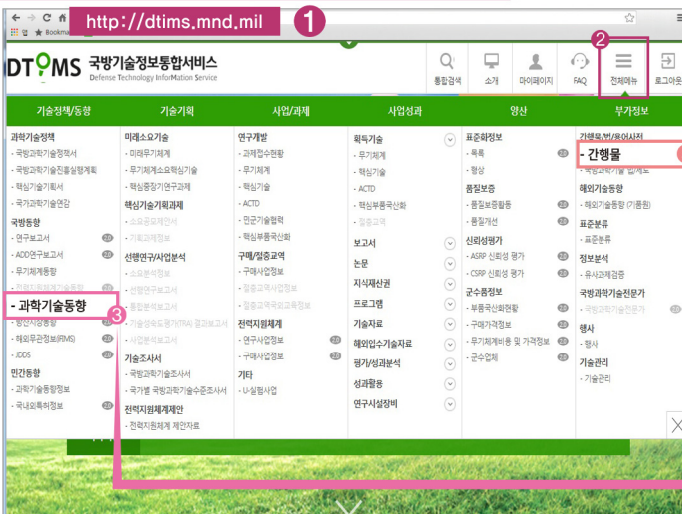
http://dtims.mnd.mil
1
Bookmar
DTIMS 국방기술정보통합서비스
Defense Technology InforMation Service
통합검색
소개
마이페이지
FAQ
2
전체메뉴
로그아웃

기술정책/동향
기술기획
사업/과제
사업성과
양산
부가정보

과학기술정책
- 국방과학기술정책서
- 국방과학기술진흥실행계획
- 핵심기술기획서
- 국가과학기술연감
국방동향
- 연구보고서
- ADD연구보고서
- 무기체계동향
- 과학기술동향
3
- 방산시장동향
- 해외무관정보(RMS)
- JDDS
민간동향
- 과학기술동향정보
- 국내외특허정보

미래소요기술
- 미래무기체계
- 무기체계소요핵심기술
- 무기체계중장기연구과제
핵심기술기획과제
- 소요공모제안서
- 기획과제명
선행연구/사업분석
- 소요분석정보
- 선행연구정보
- 통합분석정보
- 기술성숙도평가(TRA) 결과보고서
- 사업분석보고서
기술조사서
- 국방과학기술조사서
- 국가별 국방과학기술수준조사서
전력지원체계제안
- 전력지원체계 제안자료

연구개발
- 과제접수현황
- 무기체계
- 핵심기술
- ACTD
- 민군기술협력
- 핵심부품국산화
구매/절충교역
- 구매사업정보
- 절충교역사업정보
- 절충교역국외교육정보
전력지원체계
- 연구사업정보
- 구매사업정보
기타
- U-실험사업

획득기술
- 무기체계
- 핵심기술
- ACTD
- 핵심부품국산화
- 절충교역
보고서
논문
지식재산권
프로그램
기술자료
해외입수기술자료
평가/성과분석
성과활용
연구시설장비

표준화정보
- 목록
- 형상
품질보증
- 품질보증활동
- 품질개선
신뢰성평가
- ASRP 신뢰성 평가
- CSRP 신뢰성 평가
군수품정보
- 부품국산화현황
- 구매가격정보
- 무기체계비용 및 가격정보
- 군수업체

간행물/용어사전
- 간행물
해외기술동향
- 해외기술동향 (기통원)
표준분류
- 표준분류
정보분석
- 유사과제검증
국방과학기술전문가
- 국방과학기술전문가
행사
- 행사
기술관리
- 기술관리